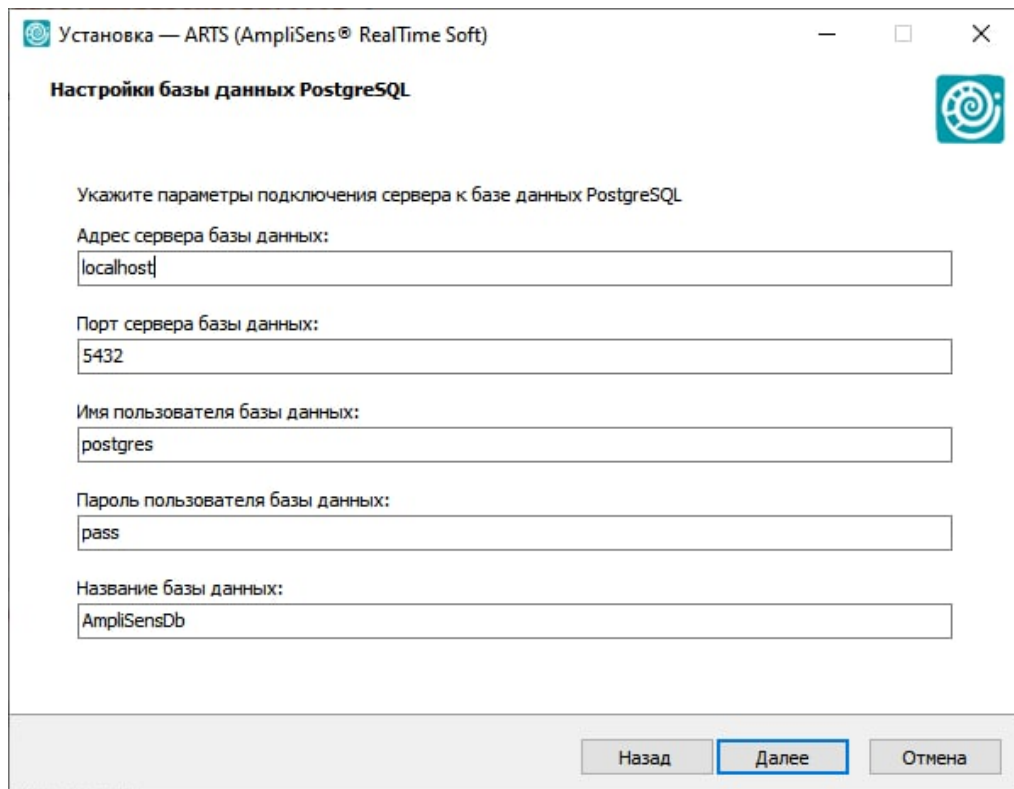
Установка — ARTS (AmpliSens® RealTime Soft)

Настройки базы данных PostgreSQL

Укажите параметры подключения сервера к базе данных PostgreSQL

Адрес сервера базы данных:
localhost

Порт сервера базы данных:
5432

Имя пользователя базы данных:
postgres

Пароль пользователя базы данных:
pass

Название базы данных:
AmpliSensDb

Назад Далее Отмена